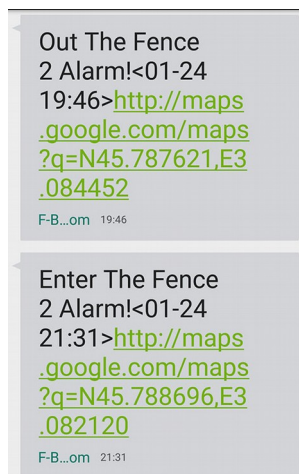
Out The Fence 2 Alarm!<01-24 19:46>http://maps.google.com/maps?q=N45.787621,E3.084452

F-B...om 19:46

Enter The Fence 2 Alarm!<01-24 21:31>http://maps.google.com/maps?q=N45.788696,E3.082120

F-B...om 21:31